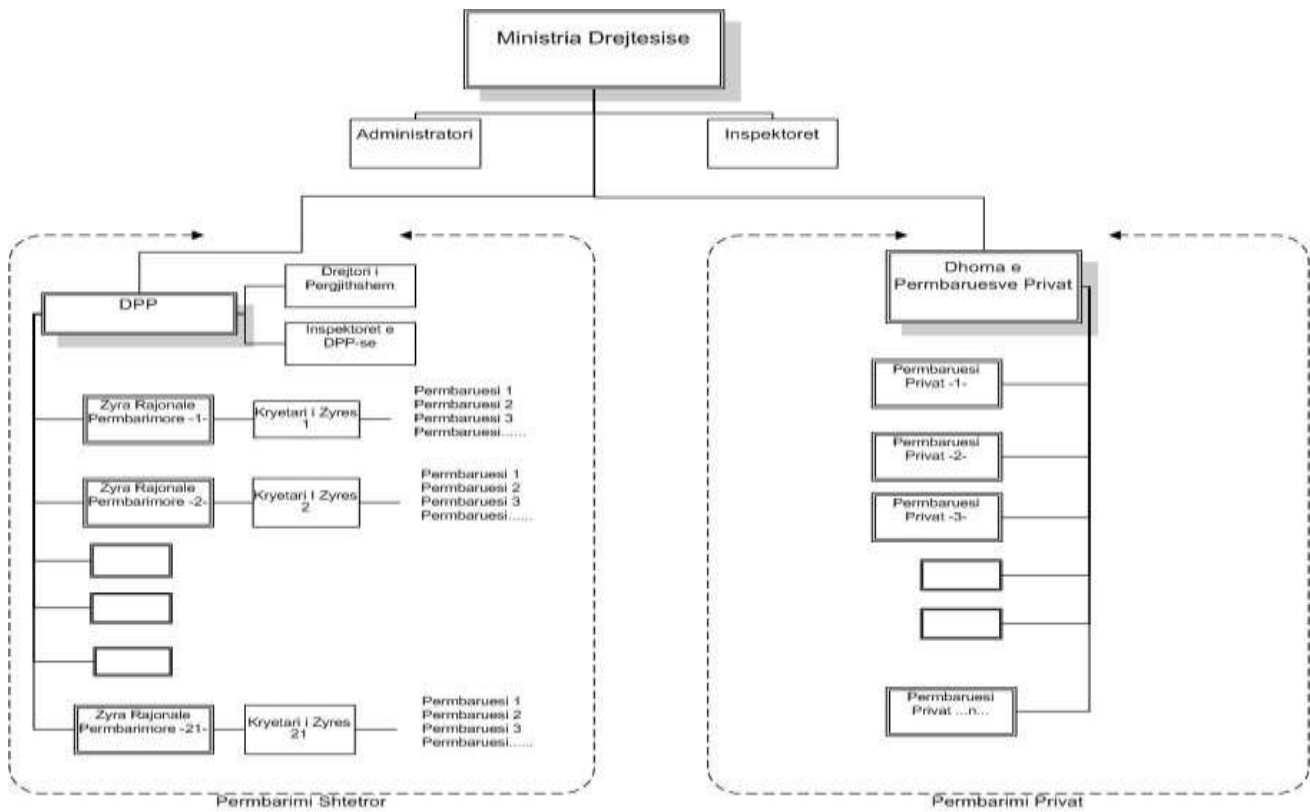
Ministria Drejtesise

Administratori

Inspektoret

DPP

Drejtori i Pergjithshem

Inspektoret e DPP-se

Zyra Rajonale Permbarimore -1-

Kryetari i Zyres 1

Permbaruesi 1
Permbaruesi 2
Permbaruesi 3
Permbaruesi......

Zyra Rajonale Permbarimore -2-

Kryetari I Zyres 2

Permbaruesi 1
Permbaruesi 2
Permbaruesi 3
Permbaruesi......

Zyra Rajonale Permbarimore -21-

Kryetari i Zyres 21

Permbaruesi 1
Permbaruesi 2
Permbaruesi 3
Permbaruesi......

Permbarimi Shtetror

Dhoma e Permbaruesve Privat

Permbaruesi Privat -1-

Permbaruesi Privat -2-

Permbaruesi Privat -3-

Permbaruesi Privat ...n...

Permbarimi Privat